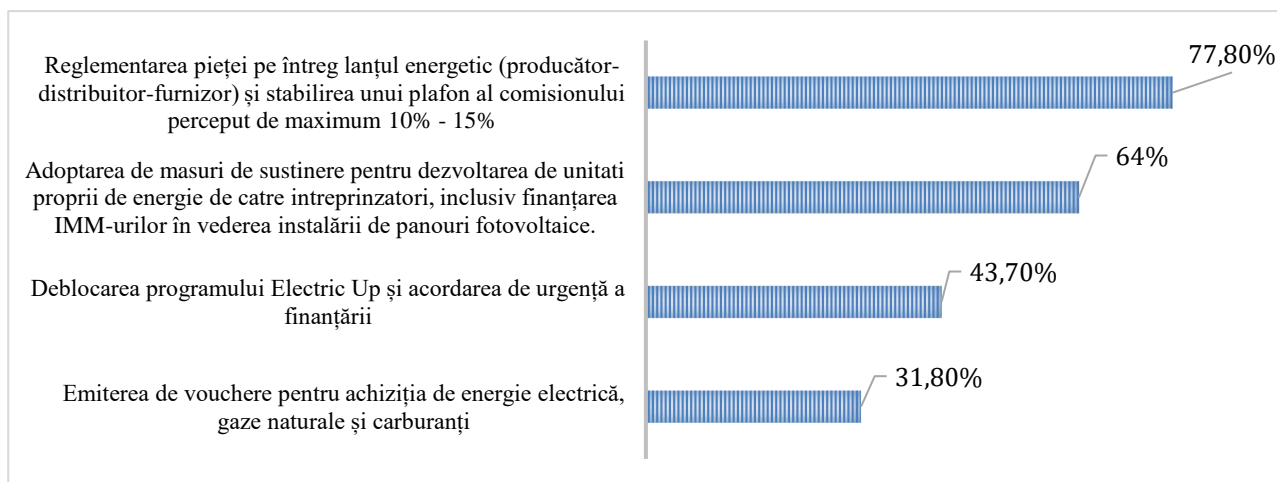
Reglementarea pieței pe întreg lanțul energetic (producător-distribuitor-furnizor) și stabilirea unui plafon al comisionului perceput de maximum 10% - 15%

77,80%

Adoptarea de masuri de sustinere pentru dezvoltarea de unitati proprii de energie de catre intreprinzatori, inclusiv finanțarea IMM-urilor în vederea instalării de panouri fotovoltaice.

64%

Deblocarea programului Electric Up și acordarea de urgență a finanțării

43,70%

Emiterea de vouchere pentru achiziția de energie electrică, gaze naturale și carburanți

31,80%